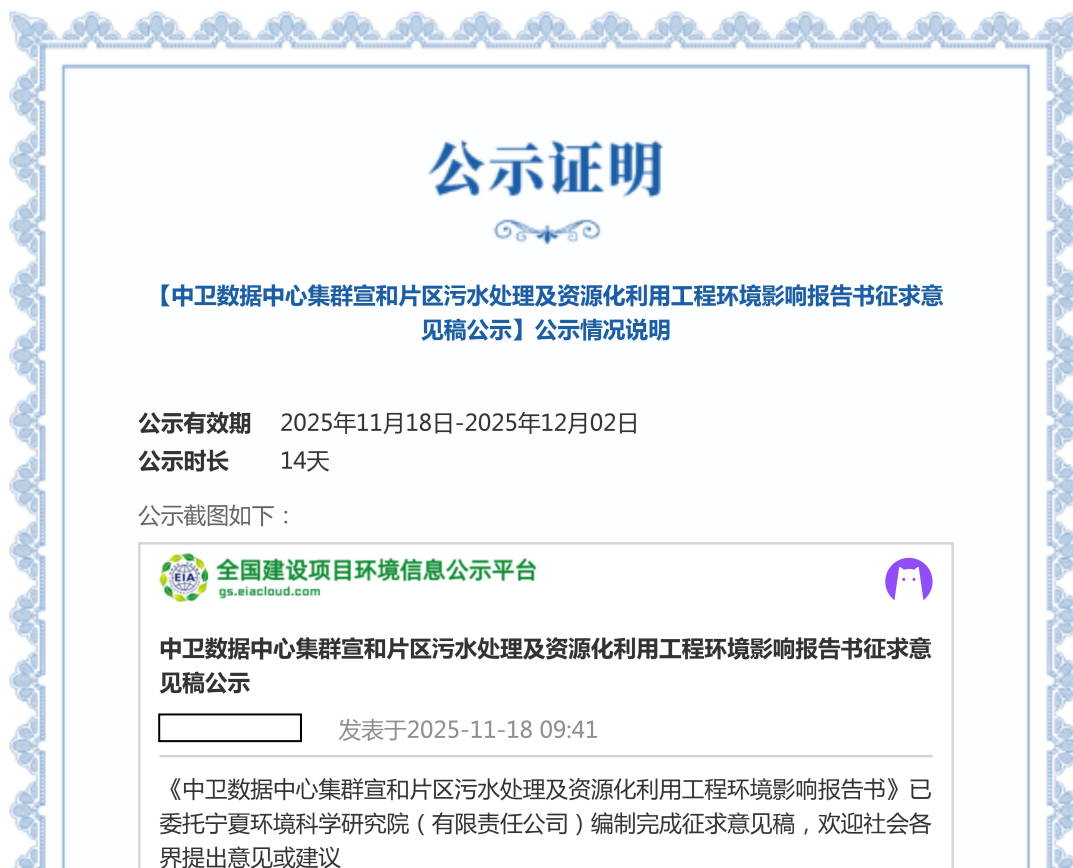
公示证明

【中卫数据中心集群宣和片区污水处理及资源化利用工程环境影响报告书征求意见稿公示】公示情况说明

公示有效期　2025年11月18日-2025年12月02日
公示时长　14天

公示截图如下：

EIA
全国建设项目环境信息公示平台
gs.eiacloud.com

中卫数据中心集群宣和片区污水处理及资源化利用工程环境影响报告书征求意见稿公示

发表于2025-11-18 09:41

《中卫数据中心集群宣和片区污水处理及资源化利用工程环境影响报告书》已委托宁夏环境科学研究院（有限责任公司）编制完成征求意见稿，欢迎社会各界提出意见或建议